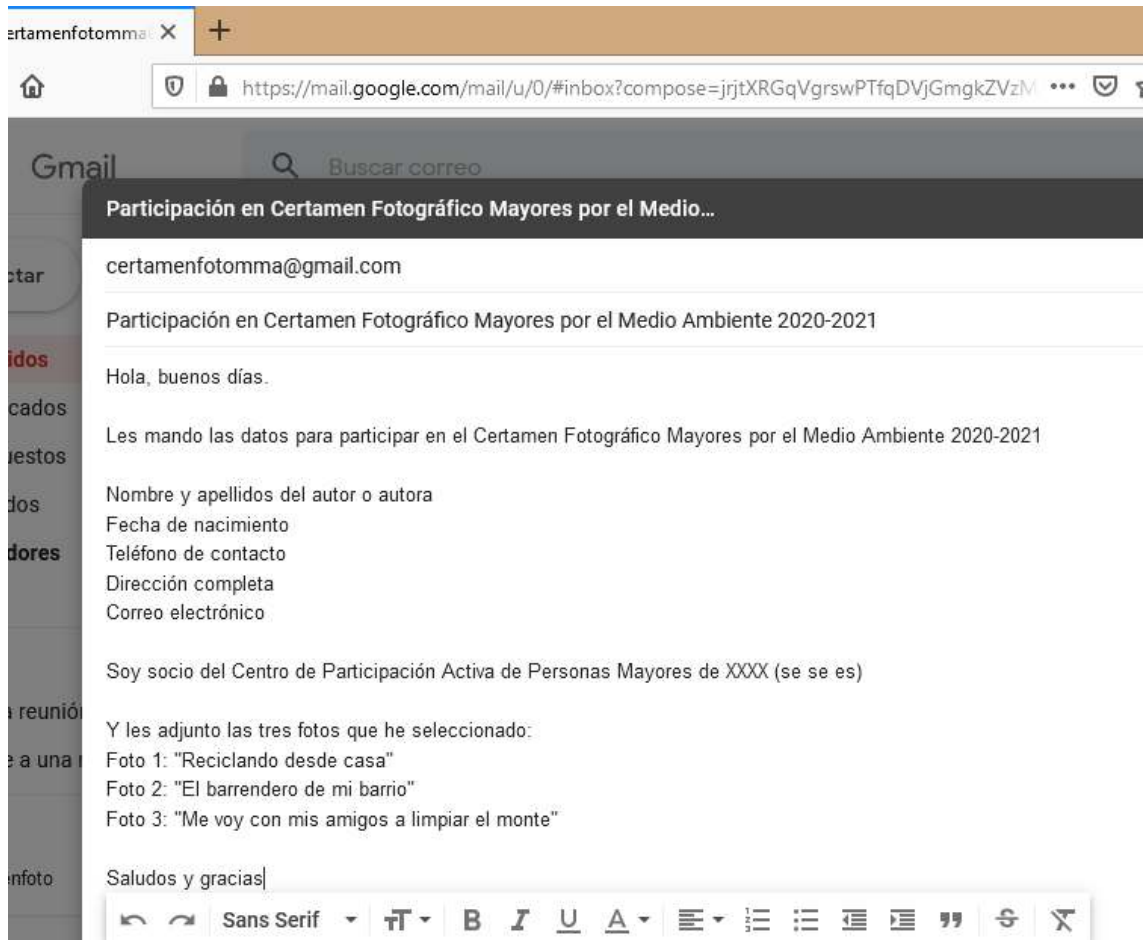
ertamenfotomma ×
+
https://mail.google.com/mail/u/0/#inbox?compose=jrjtXRGqVgrswPTfqDVjGmgkZVzM •••

Gmail
Buscar correo

Participación en Certamen Fotográfico Mayores por el Medio...

ctar
certamenfotomma@gmail.com

Participación en Certamen Fotográfico Mayores por el Medio Ambiente 2020-2021

idos
cados
uestos
dos
dores

Hola, buenos días.

Les mando las datos para participar en el Certamen Fotográfico Mayores por el Medio Ambiente 2020-2021

Nombre y apellidos del autor o autora
Fecha de nacimiento
Teléfono de contacto
Dirección completa
Correo electrónico

Soy socio del Centro de Participación Activa de Personas Mayores de XXXX (se se es)

a reunió
e a una

Y les adjunto las tres fotos que he seleccionado:
Foto 1: "Reciclando desde casa"
Foto 2: "El barrendero de mi barrio"
Foto 3: "Me voy con mis amigos a limpiar el monte"

nfoto
Saludos y gracias

Sans Serif B I U A